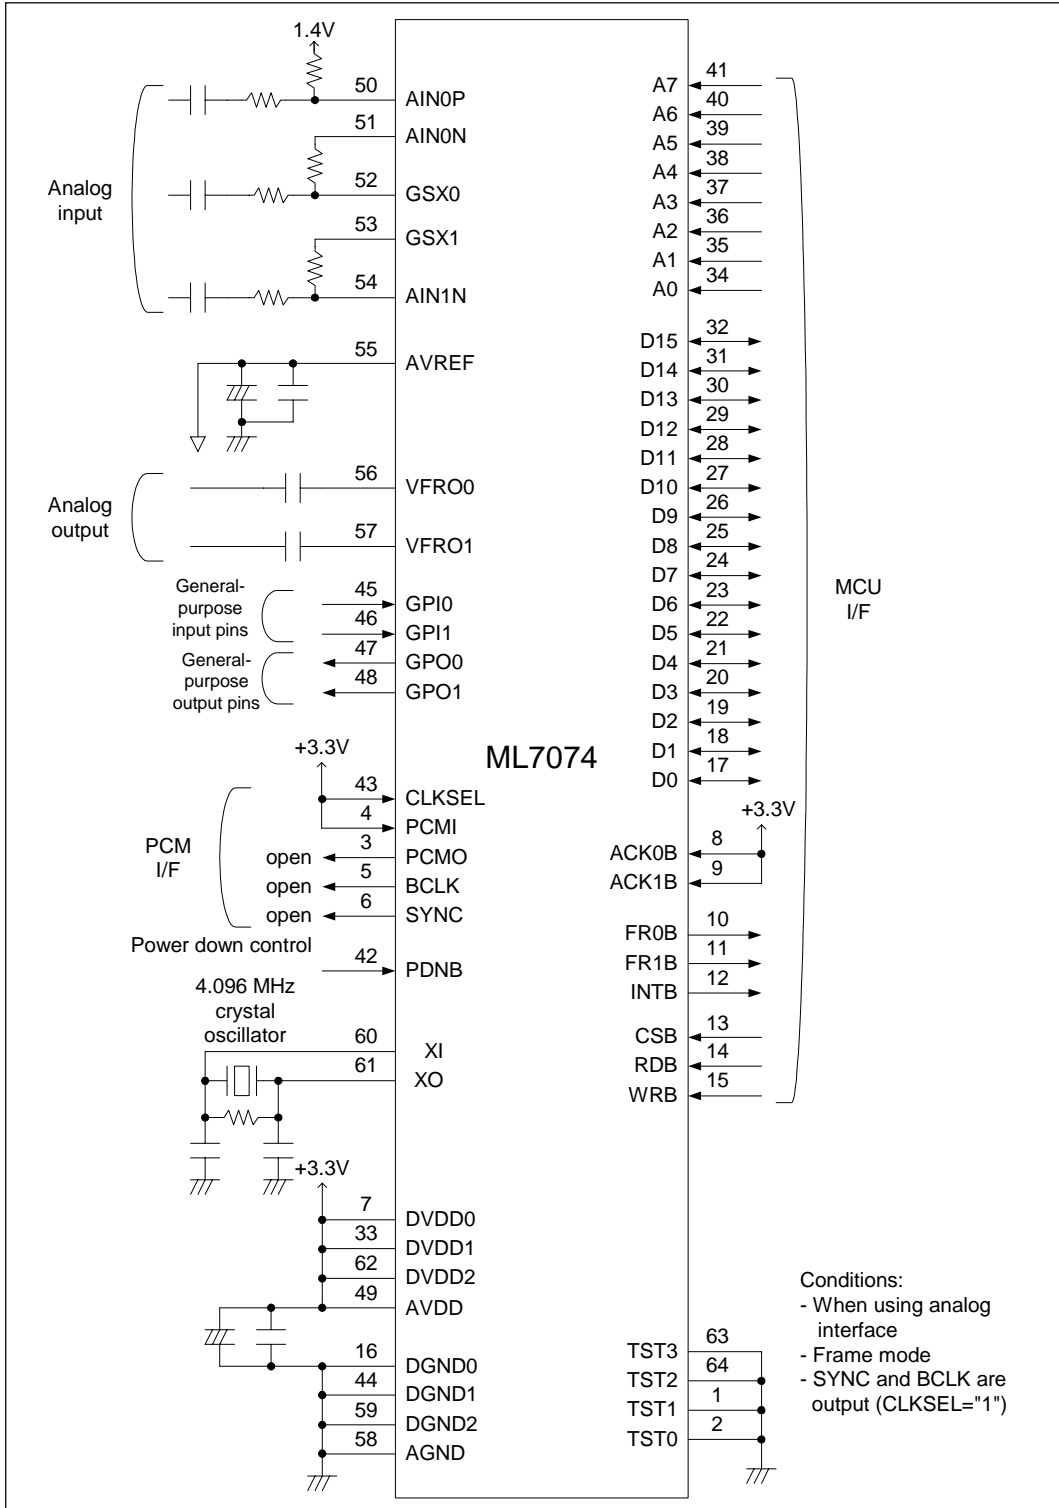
1.4V
50 AIN0P
51 AIN0N
52 GSX0
53 GSX1
54 AIN1N
Analog input
55 AVREF
Analog output
56 VFRO0
57 VFRO1
General-purpose input pins
45 GPI0
46 GPI1
General-purpose output pins
47 GPO0
48 GPO1
+3.3V
43 CLKSEL
4 PCMI
PCM I/F
open 3 PCMO
open 5 BCLK
open 6 SYNC
Power down control
42 PDNB
4.096 MHz crystal oscillator
60 XI
61 XO
+3.3V
7 DVDD0
33 DVDD1
62 DVDD2
49 AVDD
16 DGND0
44 DGND1
59 DGND2
58 AGND

ML7074

A7 41
A6 40
A5 39
A4 38
A3 37
A2 36
A1 35
A0 34
D15 32
D14 31
D13 30
D12 29
D11 28
D10 27
D9 26
D8 25
D7 24
D6 23
D5 22
D4 21
D3 20
D2 19
D1 18
D0 17
MCU I/F
+3.3V
ACK0B 8
ACK1B 9
FR0B 10
FR1B 11
INTB 12
CSB 13
RDB 14
WRB 15
Conditions:
- When using analog interface
- Frame mode
- SYNC and BCLK are output (CLKSEL="1")
TST3 63
TST2 64
TST1 1
TST0 2